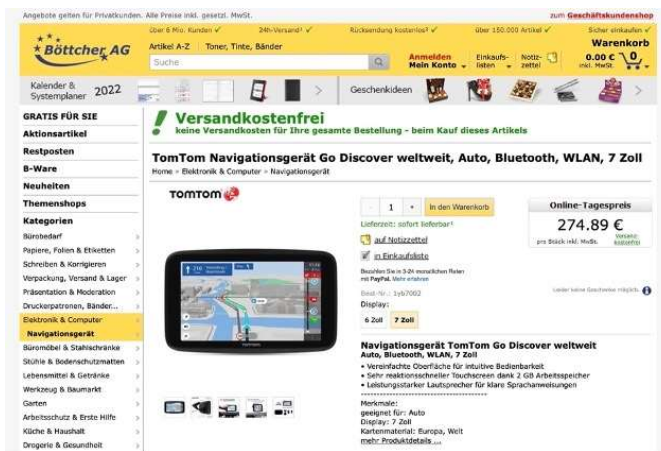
Angebote gelten für Privatkunden. Alle Preise inkl. gesetzl. MwSt.

zum Geschäftskundenshop

über 6 Mio. Kunden ✓ 24h-Versand¹ ✓ Rücksendung kostenlos² ✓ über 150.000 Artikel ✓ Sicher einkaufen ✓

Böttcher AG

Artikel A-Z Toner, Tinte, Bänder

Suche

Anmelden Mein Konto

Einkaufslisten

Notizzettel

Warenkorb 0.00 € inkl. MwSt. 0

Kalender & Systemplaner 2022

Geschenkideen

GRATIS FÜR SIE

Aktionsartikel

Restposten

B-Ware

Neuheiten

Themenshops

Kategorien

Bürobedarf

Papiere, Folien & Etiketten

Schreiben & Korrigieren

Verpackung, Versand & Lager

Präsentation & Moderation

Druckerpatronen, Bänder...

Elektronik & Computer

Navigationsgerät

Büromöbel & Stahlschränke

Stühle & Bodenschutzmatten

Lebensmittel & Getränke

Werkzeug & Baumarkt

Garten

Arbeitsschutz & Erste Hilfe

Küche & Haushalt

Drogerie & Gesundheit

Versandkostenfrei

keine Versandkosten für Ihre gesamte Bestellung - beim Kauf dieses Artikels

TomTom Navigationsgerät Go Discover weltweit, Auto, Bluetooth, WLAN, 7 Zoll

Home » Elektronik & Computer » Navigationsgerät

TOMTOM

1 In den Warenkorb

Lieferzeit: sofort lieferbar¹

auf Notizzettel

in Einkaufsliste

Bezahlen Sie in 3-24 monatlichen Raten mit PayPal. Mehr erfahren

Best.-Nr.: 1yb7062

Display:

6 Zoll 7 Zoll

Online-Tagespreis

274.89 €

pro Stück inkl. MwSt.

Versand kostenfrei

Leider keine Geschenke möglich.

Navigationsgerät TomTom Go Discover weltweit

Auto, Bluetooth, WLAN, 7 Zoll

• Vereinfachte Oberfläche für intuitive Bedienbarkeit

• Sehr reaktionsschneller Touchscreen dank 2 GB Arbeitsspeicher

• Leistungsstarker Lautsprecher für klare Sprachanweisungen

Merkmale:

geeignet für: Auto

Display: 7 Zoll

Kartenmaterial: Europa, Welt

mehr Produktdetails ...